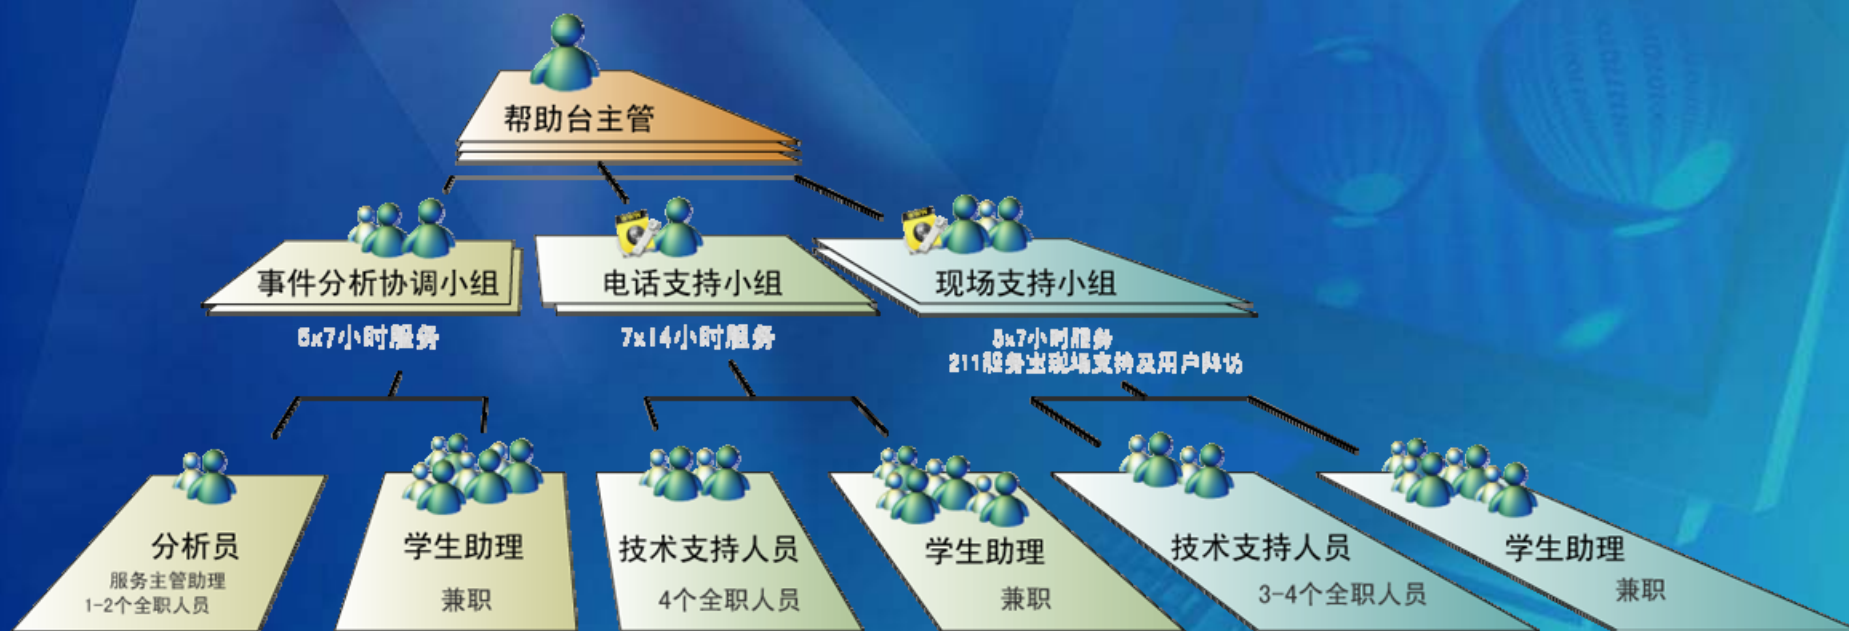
帮助台主管

事件分析协调小组

5x7小时服务

电话支持小组

7x14小时服务

现场支持小组

5x7小时服务
211服务出现场支持及用户回访

分析员
服务主管助理
1-2个全职人员

学生助理
兼职

技术支持人员
4个全职人员

学生助理
兼职

技术支持人员
3-4个全职人员

学生助理
兼职